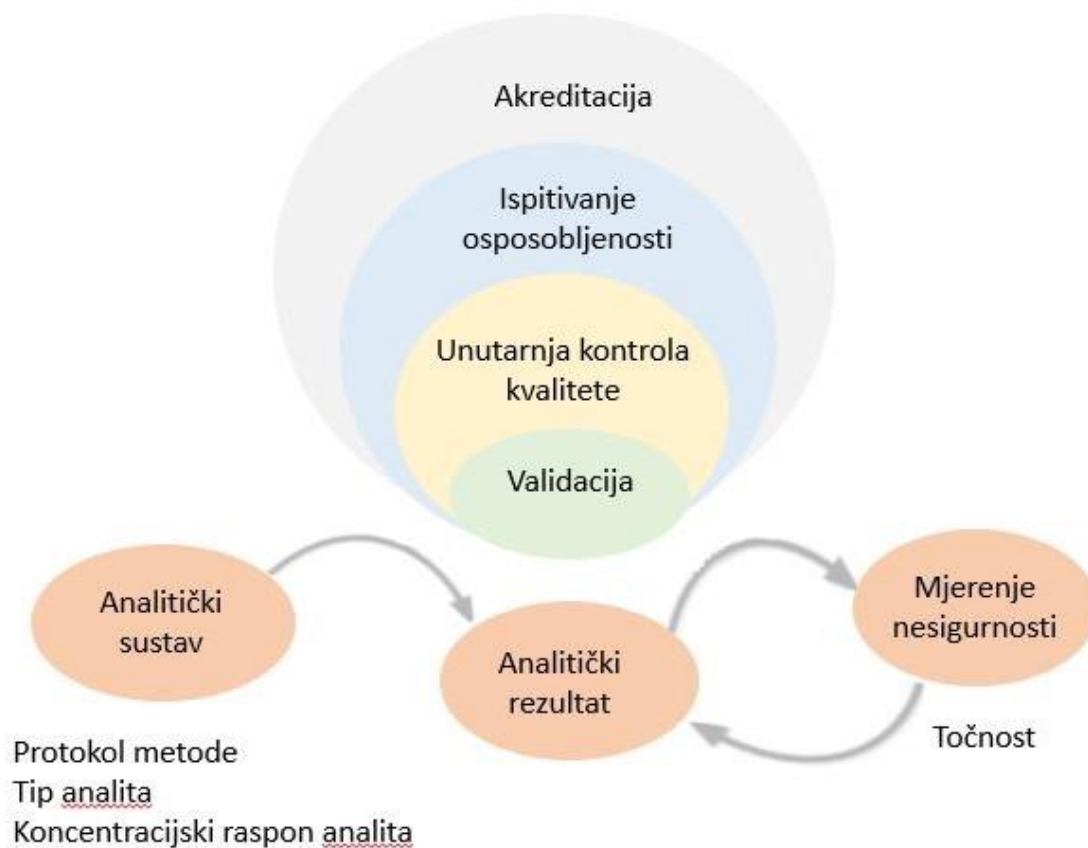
Akreditacija

Ispitivanje osposobljenosti

Unutarnja kontrola kvalitete

Validacija

Analitički sustav

Analitički rezultat

Mjerenje nesigurnosti

Točnost

Protokol metode
Tip analita
Koncentracijski raspon analita